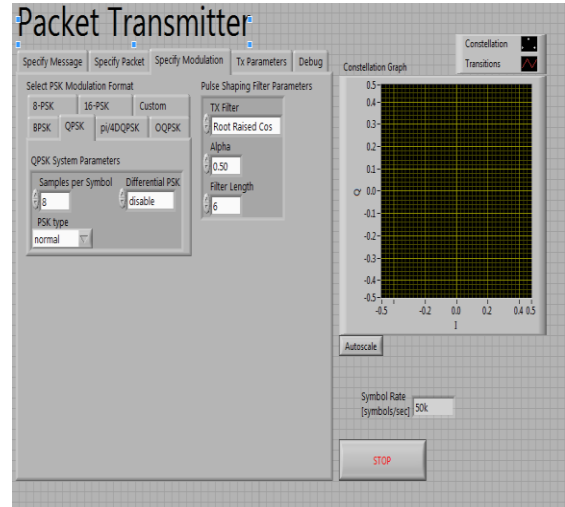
Packet Transmitter

Specify Message | Specify Packet | Specify Modulation | Tx Parameters | Debug

Select PSK Modulation Format

8-PSK | 16-PSK | Custom

BPSK | QPSK | pi/4DQPSK | OQPSK

QPSK System Parameters

Samples per Symbol
8

Differential PSK
disable

PSK type
normal

Pulse Shaping Filter Parameters

TX Filter
Root Raised Cos

Alpha
0.50

Filter Length
6

Constellation
Transitions

Constellation Graph

0.5
0.4
0.3
0.2
0.1
Q 0.0
-0.1
-0.2
-0.3
-0.4
-0.5
-0.5 -0.2 0.0 0.2 0.4 0.5
I

Autoscale

Symbol Rate
[symbols/sec] 50k

STOP